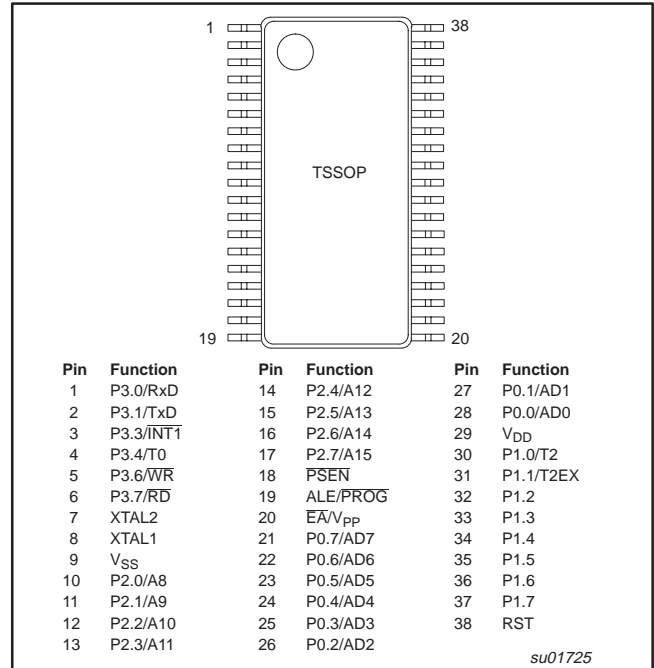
1
38
TSSOP
19
20

| Pin | Function | Pin | Function | Pin | Function |
|---|---|---|---|---|---|
| 1 | P3.0/RxD | 14 | P2.4/A12 | 27 | P0.1/AD1 |
| 2 | P3.1/TxD | 15 | P2.5/A13 | 28 | P0.0/AD0 |
| 3 | P3.3/$\overline{INT1}$ | 16 | P2.6/A14 | 29 | $V_{DD}$ |
| 4 | P3.4/T0 | 17 | P2.7/A15 | 30 | P1.0/T2 |
| 5 | P3.6/$\overline{WR}$ | 18 | $\overline{PSEN}$ | 31 | P1.1/T2EX |
| 6 | P3.7/$\overline{RD}$ | 19 | ALE/$\overline{PROG}$ | 32 | P1.2 |
| 7 | XTAL2 | 20 | $\overline{EA}$/$V_{PP}$ | 33 | P1.3 |
| 8 | XTAL1 | 21 | P0.7/AD7 | 34 | P1.4 |
| 9 | $V_{SS}$ | 22 | P0.6/AD6 | 35 | P1.5 |
| 10 | P2.0/A8 | 23 | P0.5/AD5 | 36 | P1.6 |
| 11 | P2.1/A9 | 24 | P0.4/AD4 | 37 | P1.7 |
| 12 | P2.2/A10 | 25 | P0.3/AD3 | 38 | RST |
| 13 | P2.3/A11 | 26 | P0.2/AD2 | | |

su01725